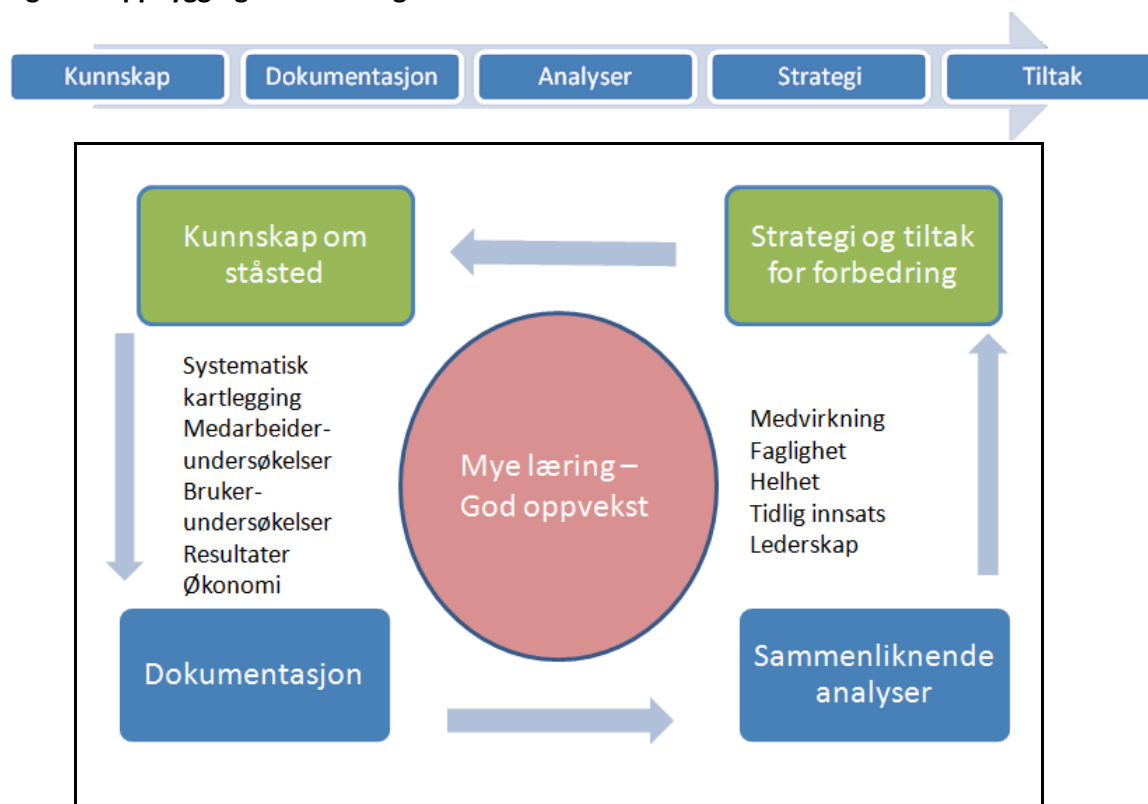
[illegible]

Kunnskap
Dokumentasjon
Analyser
Strategi
Tiltak

Kunnskap om ståsted

Strategi og tiltak for forbedring

Systematisk kartlegging
Medarbeider-undersøkelser
Bruker-undersøkelser
Resultater
Økonomi

Mye læring – God oppvekst

Medvirkning
Faglighet
Helhet
Tidlig innsats
Lederskap

Dokumentasjon

Sammenliknende analyser